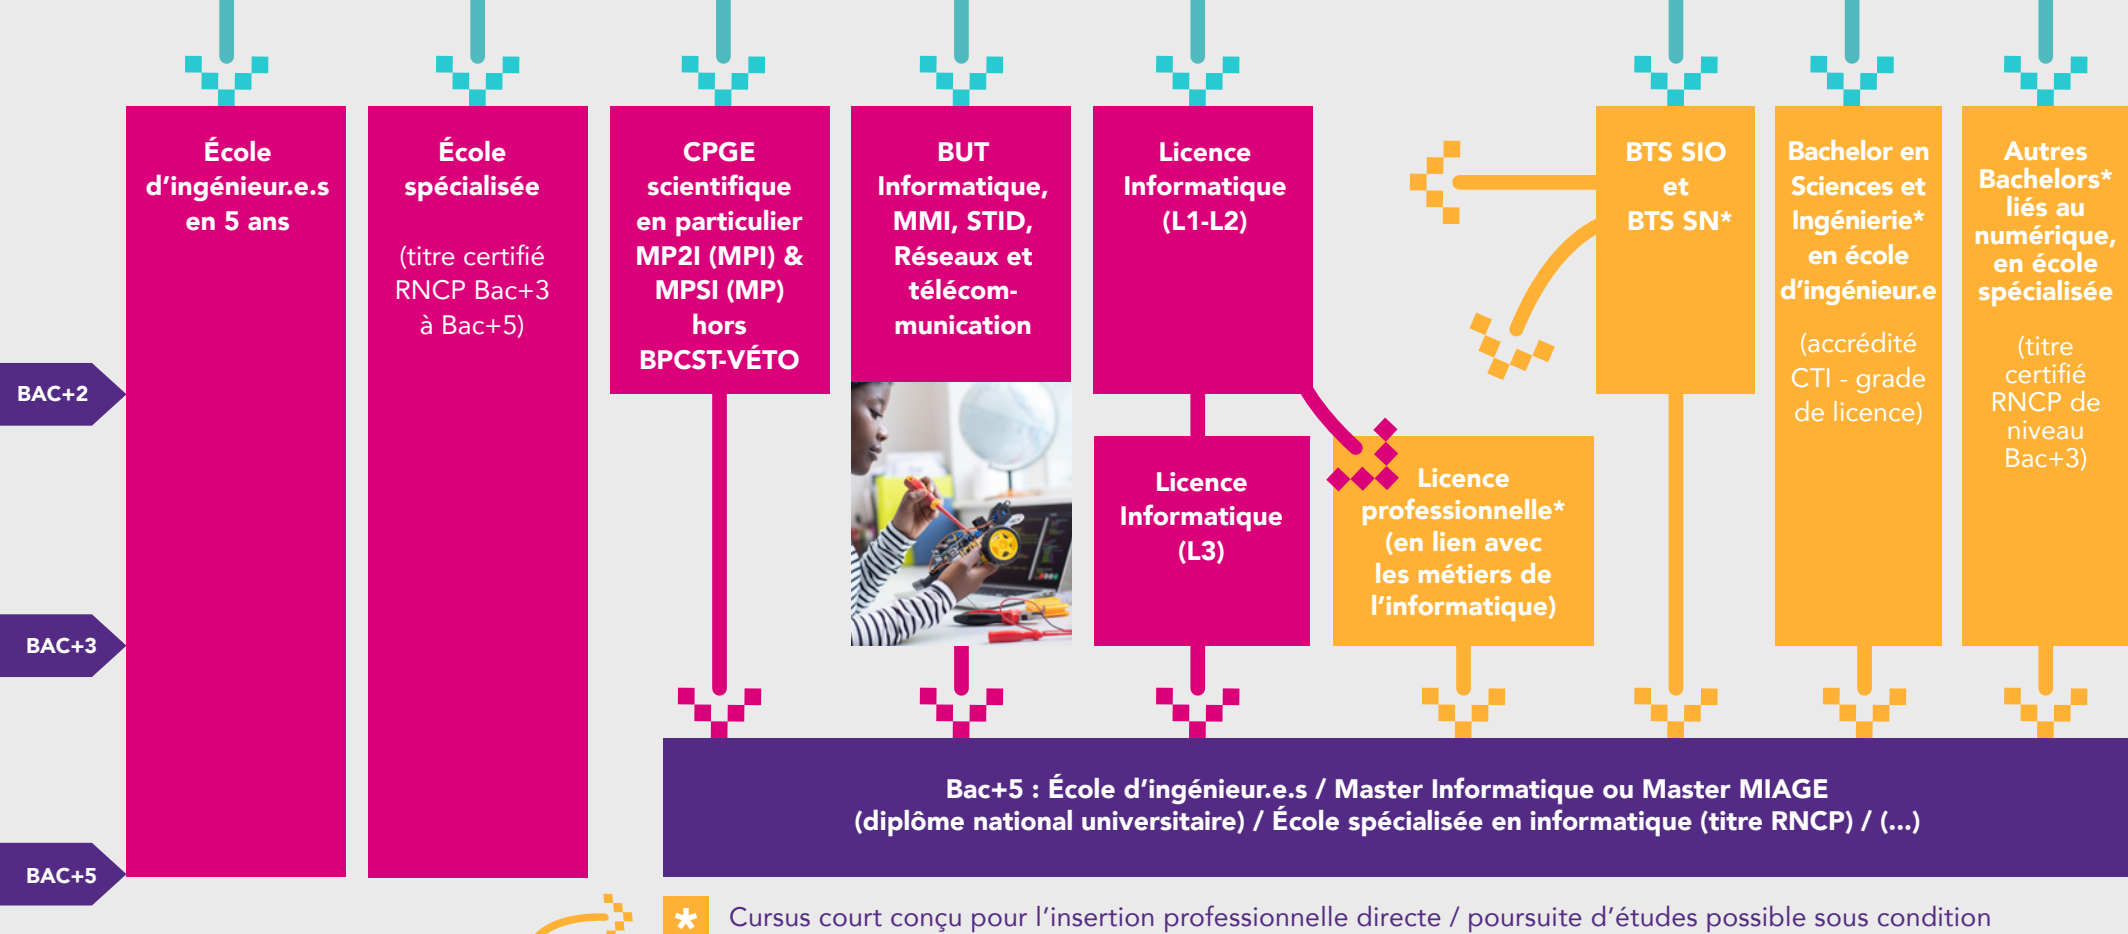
BAC+2

BAC+3

BAC+5

École d'ingénieur.e.s en 5 ans

École spécialisée

(titre certifié RNCP Bac+3 à Bac+5)

CPGE scientifique en particulier MP2I (MPI) & MPSI (MP) hors BPCST-VÉTO

BUT Informatique, MMI, STID, Réseaux et télécommunication

Licence Informatique (L1-L2)

Licence Informatique (L3)

Licence professionnelle* (en lien avec les métiers de l'informatique)

BTS SIO et BTS SN*

Bachelor en Sciences et Ingénierie* en école d'ingénieur.e

(accrédité CTI - grade de licence)

Autres Bachelors* liés au numérique, en école spécialisée

(titre certifié RNCP de niveau Bac+3)

Bac+5 : École d'ingénieur.e.s / Master Informatique ou Master MIAGE (diplôme national universitaire) / École spécialisée en informatique (titre RNCP) / (...)

* Cursus court conçu pour l'insertion professionnelle directe / poursuite d'études possible sous condition